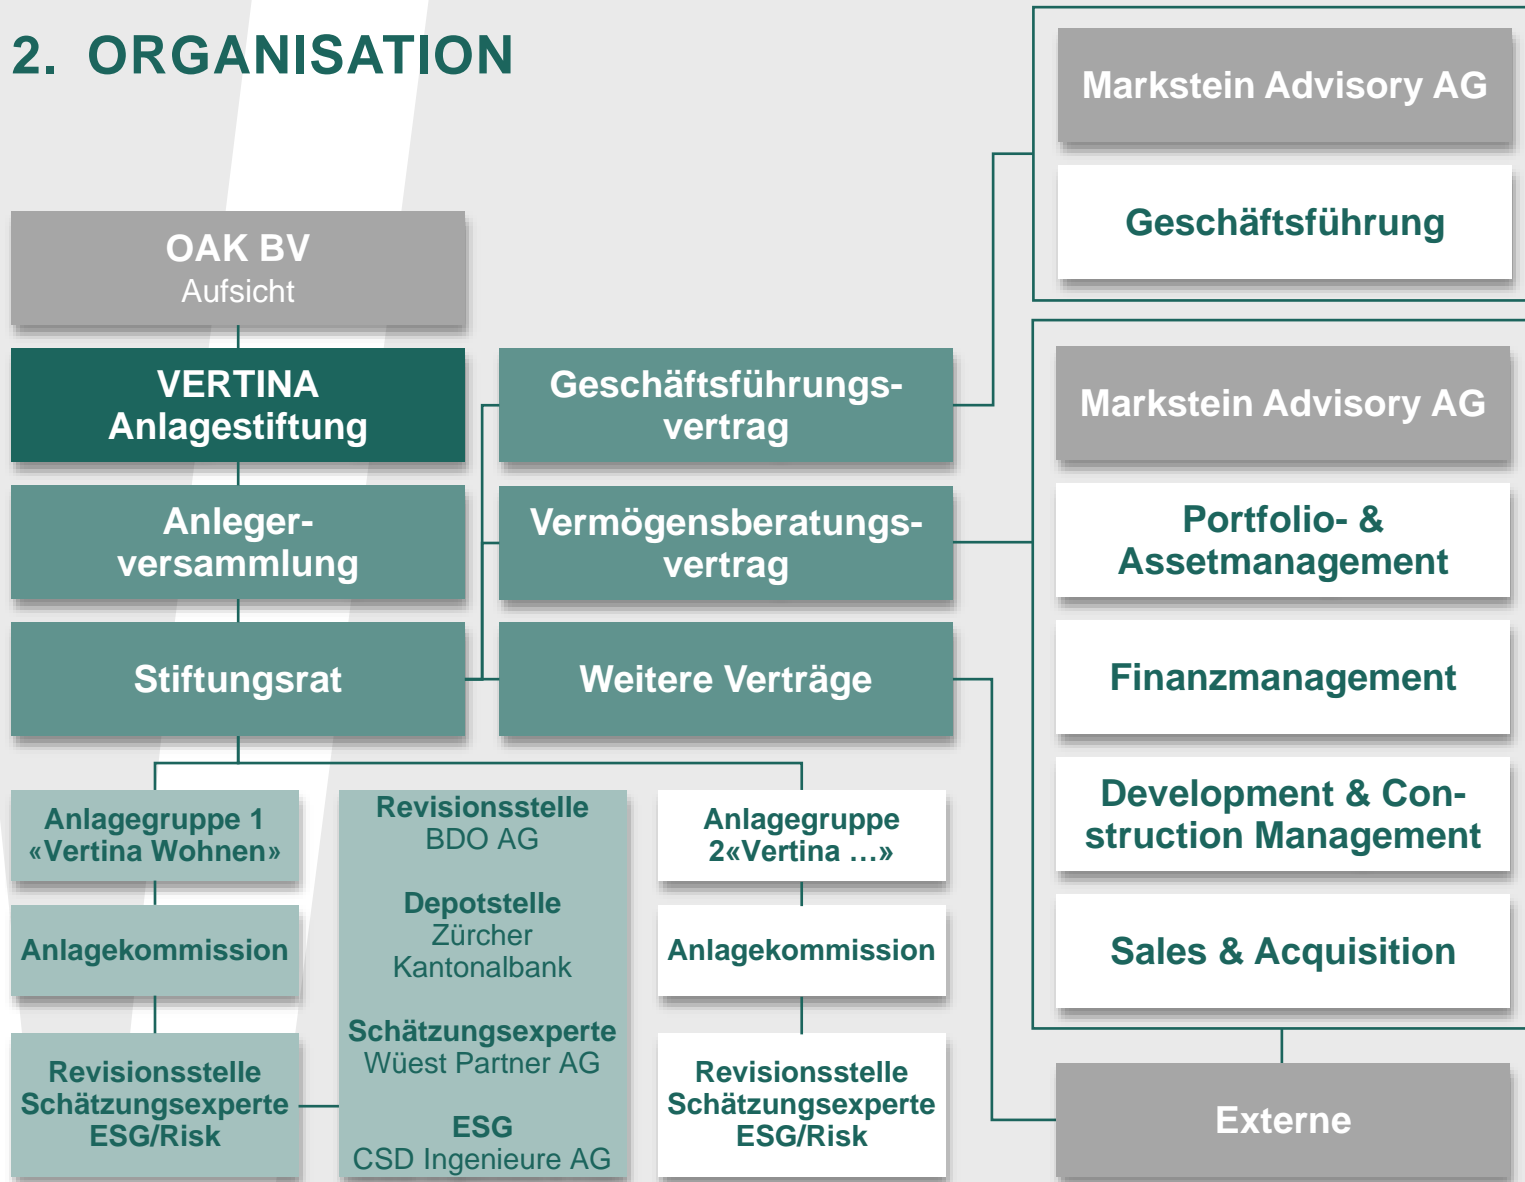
2. ORGANISATION

Markstein Advisory AG

Geschäftsführung

OAK BV
Aufsicht

VERTINA
Anlagestiftung

Geschäftsführungsvertrag

Markstein Advisory AG

Anlegerversammlung

Vermögensberatungsvertrag

Portfolio- & Assetmanagement

Stiftungsrat

Weitere Verträge

Finanzmanagement

Development & Construction Management

Anlagegruppe 1
«Vertina Wohnen»

Anlagekommission

Revisionsstelle
Schätzungsexperte
ESG/Risk

Revisionsstelle
BDO AG

Depotstelle
Zürcher Kantonalbank

Schätzungsexperte
Wüest Partner AG

ESG
CSD Ingenieure AG

Anlagegruppe 2«Vertina …»

Anlagekommission

Revisionsstelle
Schätzungsexperte
ESG/Risk

Sales & Acquisition

Externe